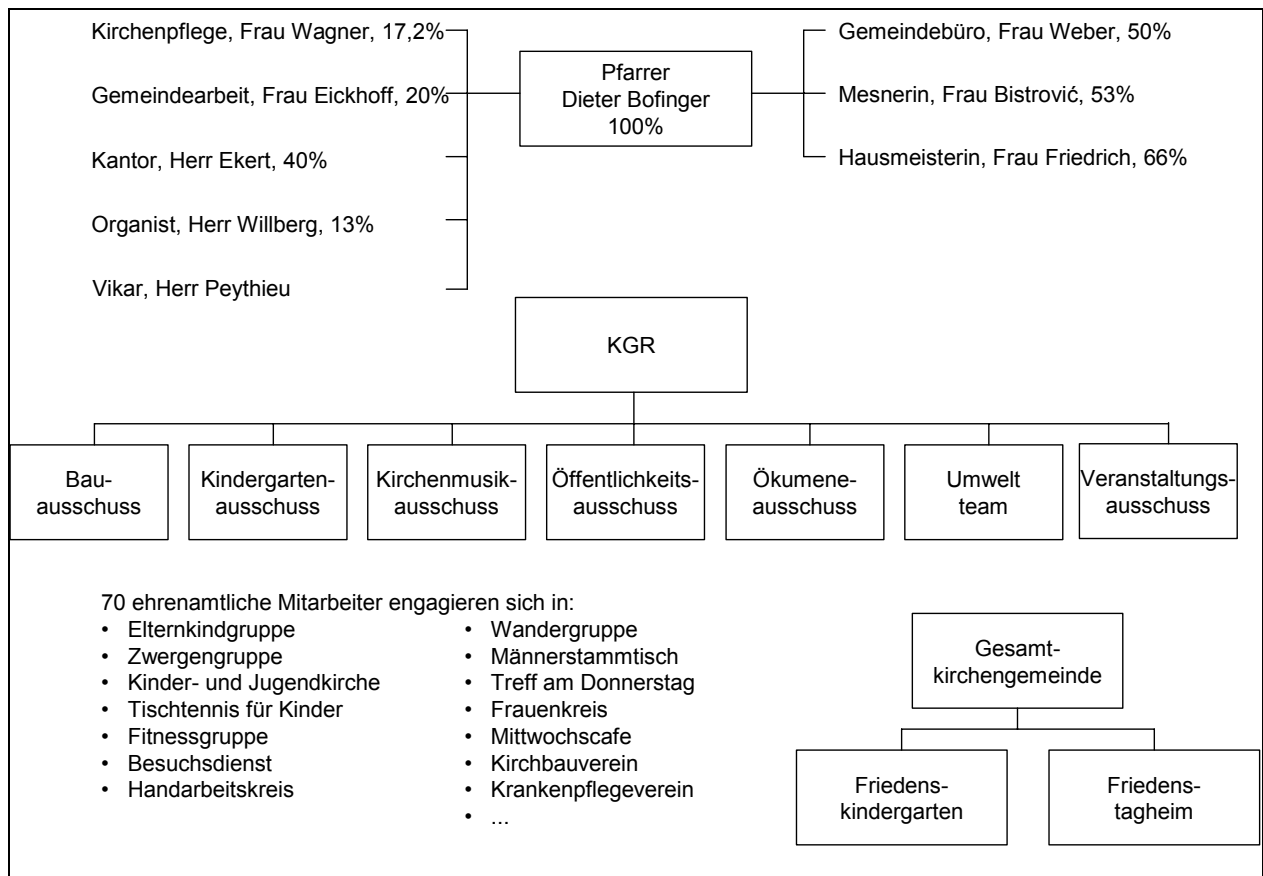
Kirchenpflege, Frau Wagner, 17,2%

Gemeindearbeit, Frau Eickhoff, 20%

Kantor, Herr Ekert, 40%

Organist, Herr Willberg, 13%

Vikar, Herr Peythieu

Pfarrer
Dieter Bofinger
100%

Gemeindebüro, Frau Weber, 50%

Mesnerin, Frau Bistrović, 53%

Hausmeisterin, Frau Friedrich, 66%

KGR

Bauausschuss

Kindergartenausschuss

Kirchenmusikausschuss

Öffentlichkeitsausschuss

Ökumeneausschuss

Umwelt team

Veranstaltungsausschuss

70 ehrenamtliche Mitarbeiter engagieren sich in:
• Elternkindgruppe
• Zwergengruppe
• Kinder- und Jugendkirche
• Tischtennis für Kinder
• Fitnessgruppe
• Besuchsdienst
• Handarbeitskreis

• Wandergruppe
• Männerstammtisch
• Treff am Donnerstag
• Frauenkreis
• Mittwochscafe
• Kirchbauverein
• Krankenpflegeverein
• ...

Gesamtkirchengemeinde

Friedenskindergarten

Friedenstagheim